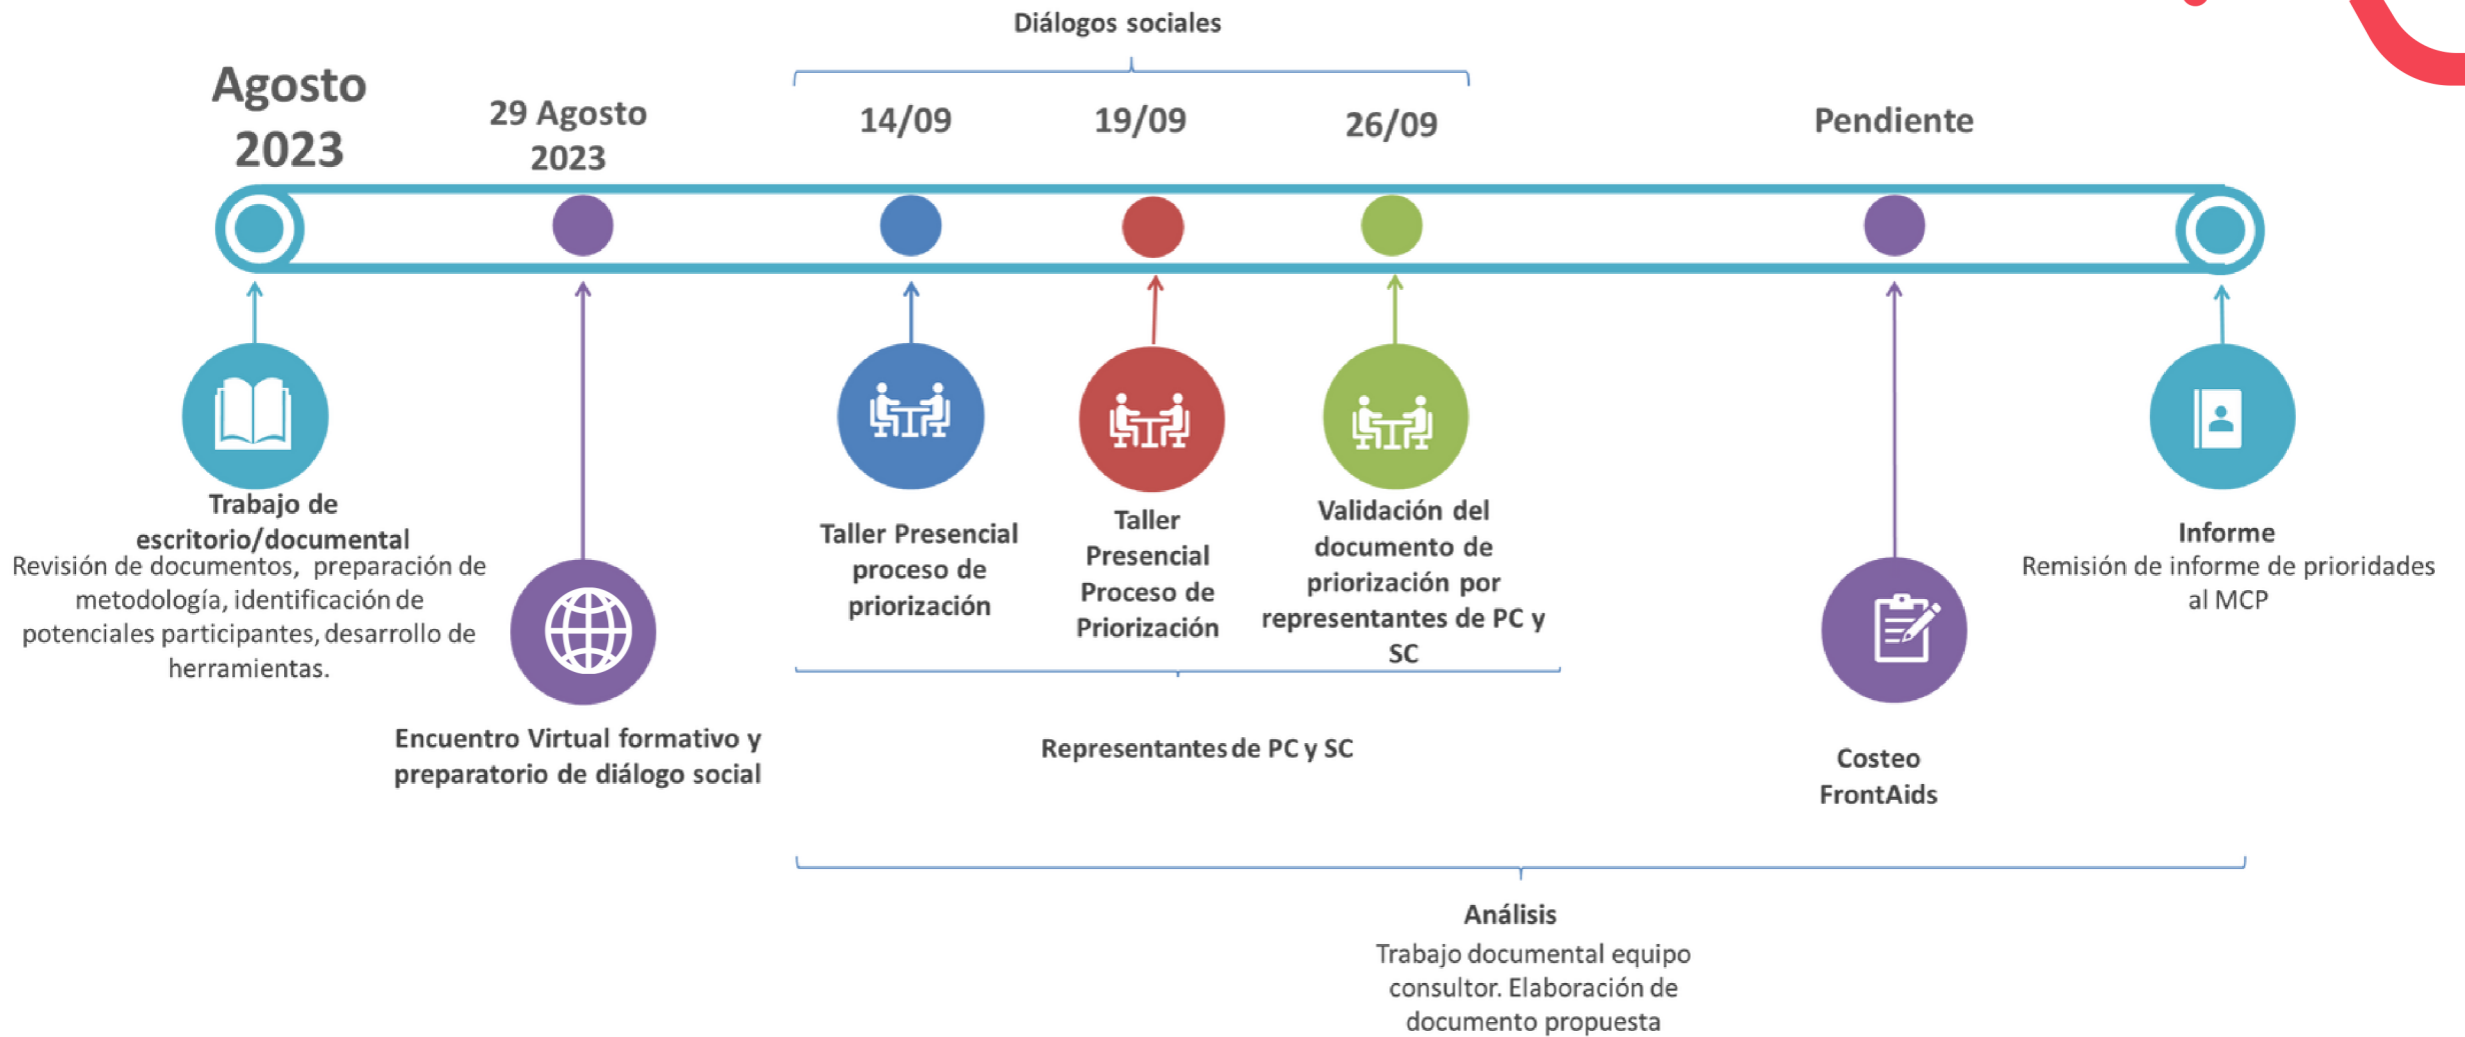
Diálogos sociales

Agosto 2023

29 Agosto 2023

14/09

19/09

26/09

Pendiente

Trabajo de escritorio/documental
Revisión de documentos, preparación de metodología, identificación de potenciales participantes, desarrollo de herramientas.

Encuentro Virtual formativo y preparatorio de diálogo social

Taller Presencial proceso de priorización

Taller Presencial Proceso de Priorización

Validación del documento de priorización por representantes de PC y SC

Representantes de PC y SC

Costeo FrontAids

Informe
Remisión de informe de prioridades al MCP

Análisis
Trabajo documental equipo consultor. Elaboración de documento propuesta